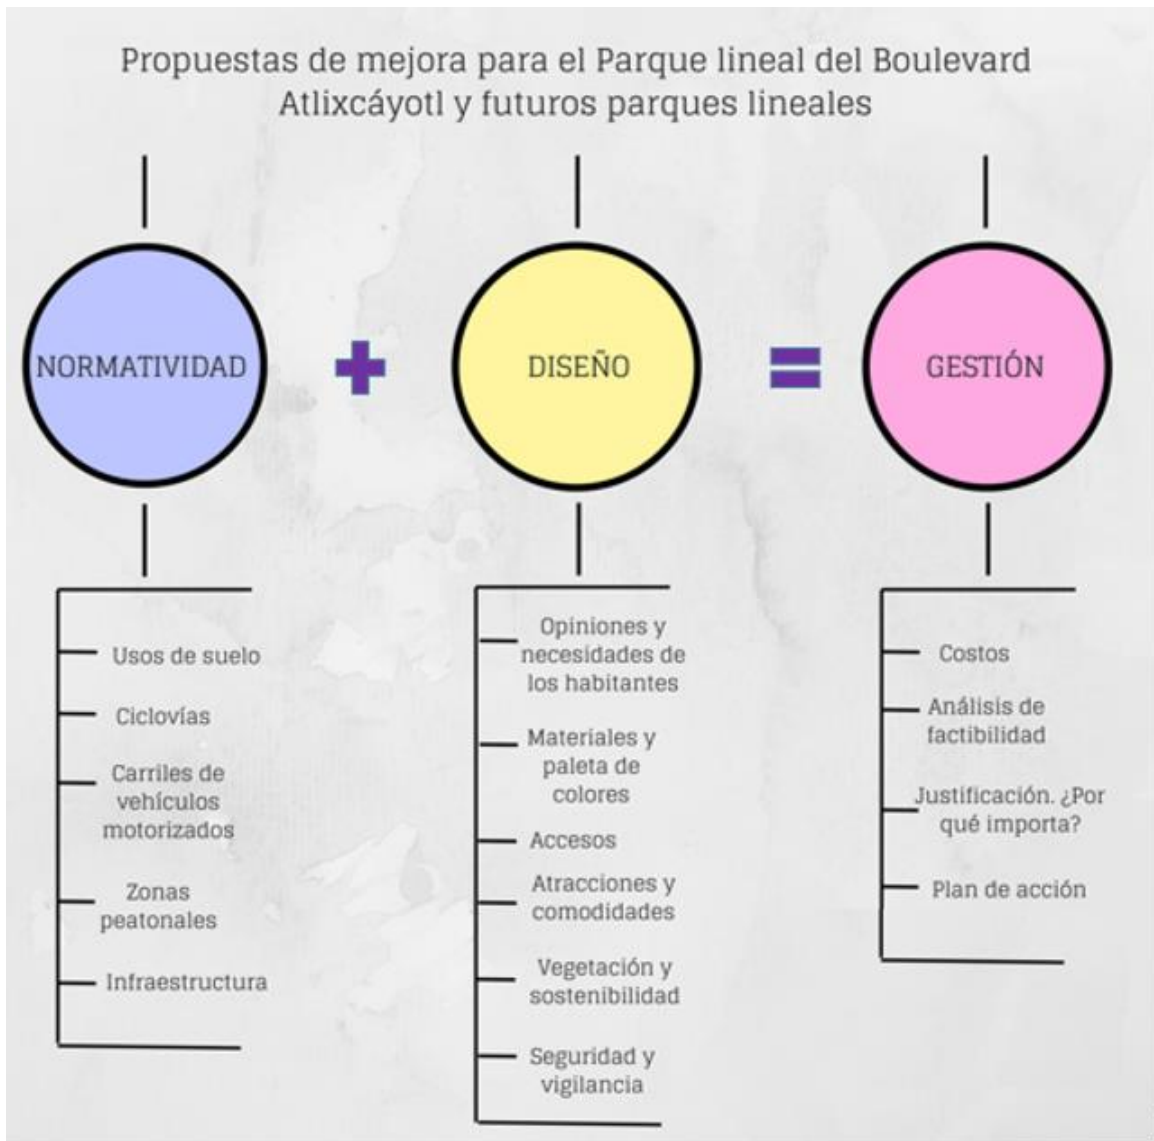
Propuestas de mejora para el Parque lineal del Boulevard Atlixcáyotl y futuros parques lineales

NORMATIVIDAD

Usos de suelo

Ciclovías

Carriles de vehículos motorizados

Zonas peatonales

Infraestructura

DISEÑO

Opiniones y necesidades de los habitantes

Materiales y paleta de colores

Accesos

Atracciones y comodidades

Vegetación y sostenibilidad

Seguridad y vigilancia

GESTIÓN

Costos

Análisis de factibilidad

Justificación. ¿Por qué importa?

Plan de acción